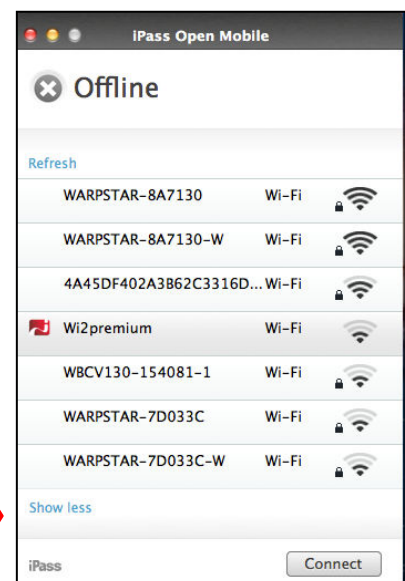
iPass Open Mobile

Offline

Refresh

| | | |
|---|---|---|
| WARPSTAR-8A7130 | Wi-Fi | |
| WARPSTAR-8A7130-W | Wi-Fi | |
| 4A45DF402A3B62C3316D... | Wi-Fi | |
| Wi2premium | Wi-Fi | |
| WBCV130-154081-1 | Wi-Fi | |
| WARPSTAR-7D033C | Wi-Fi | |
| WARPSTAR-7D033C-W | Wi-Fi | |

Show less

iPass

Connect